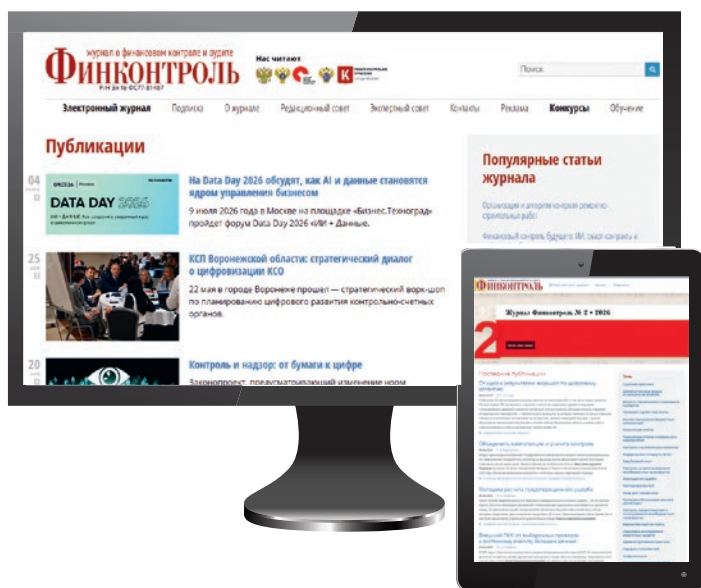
журнал о финансовом контроле и аудите
ФИНКОНТРОЛЬ
Нас читают
Поиск

Электронный журнал Подписка О журнале Редакционный совет Экспертный совет Контакты Реклама Конкурсы Обучение

Публикации

04
DATA DAY 2026
На Data Day 2026 обсудят, как AI и данные становятся ядром управления бизнесом
9 июля 2026 года в Москве на площадке «Бизнес.Техноград» пройдет форум Data Day 2026 «ИИ + Данные».

25
КСП Воронежской области: стратегический диалог о цифровизации КСО
22 мая в городе Воронеже прошел — стратегический ворк-шоп по планированию цифрового развития контрольно-счетных органов.

20
Контроль и надзор: от бумаги к цифре
Законопроект, предусматривающий изменение норм

Популярные статьи журнала
Организация и алгоритм контроля ремонтно-строительных работ
Финансовый контроль будущего: ИИ, смарт-контракты и

ФИНКОНТРОЛЬ
Журнал Финконтроль № 2 • 2026
2
Последние публикации
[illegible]